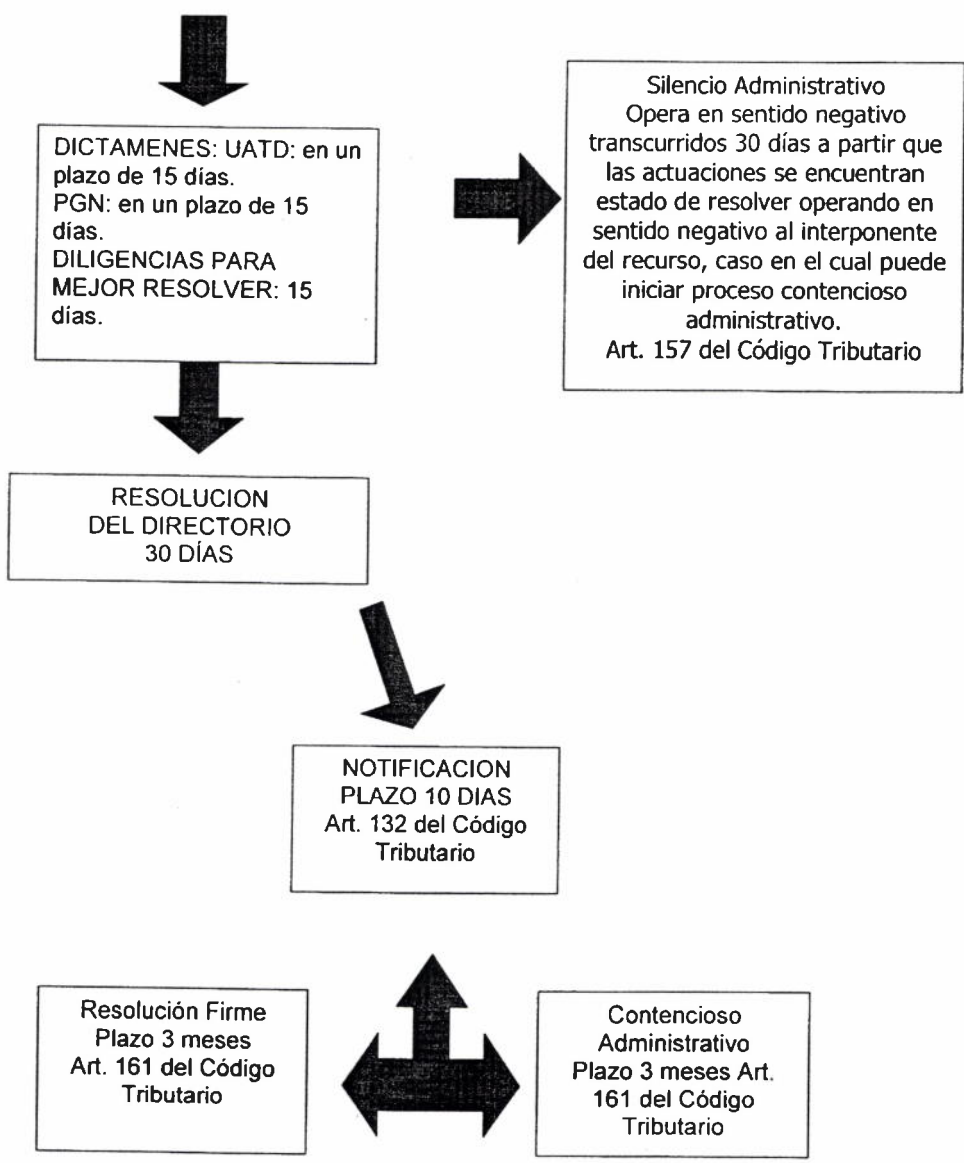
DICTAMENES: UATD: en un plazo de 15 días.
PGN: en un plazo de 15 días.
DILIGENCIAS PARA MEJOR RESOLVER: 15 días.

Silencio Administrativo
Opera en sentido negativo transcurridos 30 días a partir que las actuaciones se encuentran estado de resolver operando en sentido negativo al interponente del recurso, caso en el cual puede iniciar proceso contencioso administrativo.
Art. 157 del Código Tributario

RESOLUCION
DEL DIRECTORIO
30 DÍAS

NOTIFICACION
PLAZO 10 DIAS
Art. 132 del Código Tributario

Resolución Firme
Plazo 3 meses
Art. 161 del Código Tributario

Contencioso Administrativo
Plazo 3 meses Art. 161 del Código Tributario